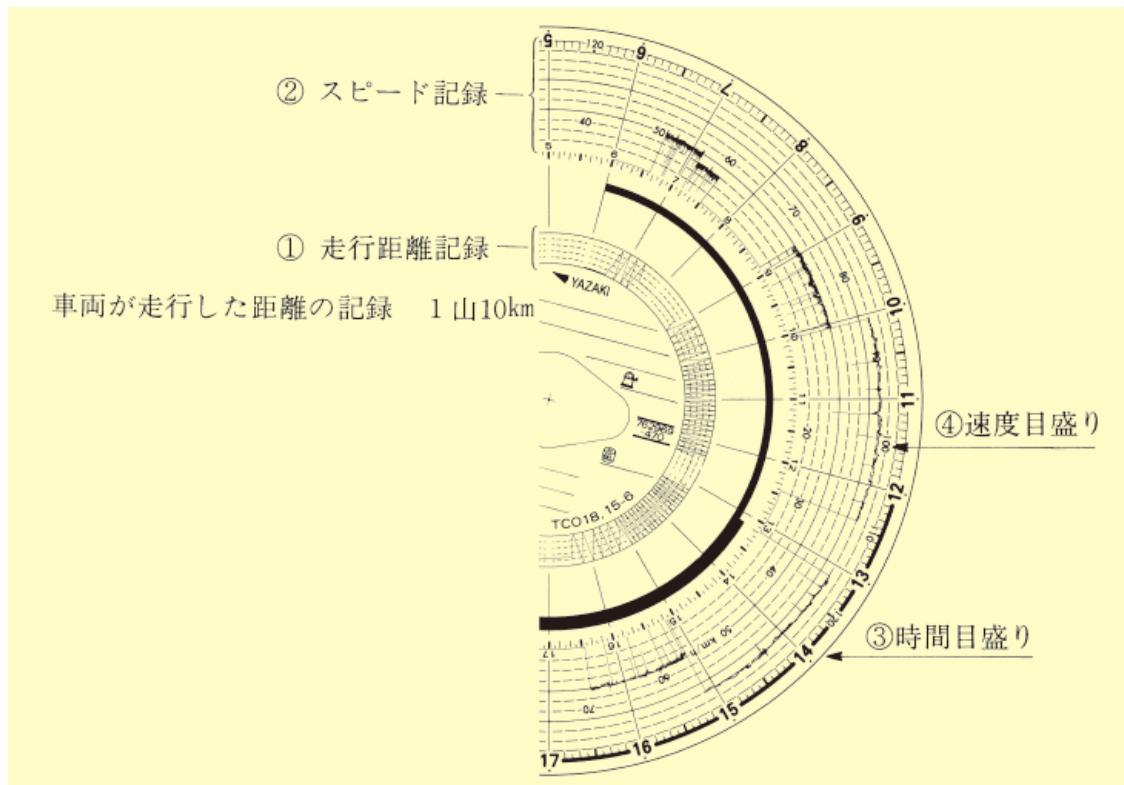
② スピード記録

① 走行距離記録

車両が走行した距離の記録　１山10km

④速度目盛り

③時間目盛り

YAZAKI

TCO18-15-6

70-080
470

5
6
7
8
9
10
11
12
13
14
15
16
17

120
40
50
60
70
80
20
30
40
50 km
60
70
80
90
100
110